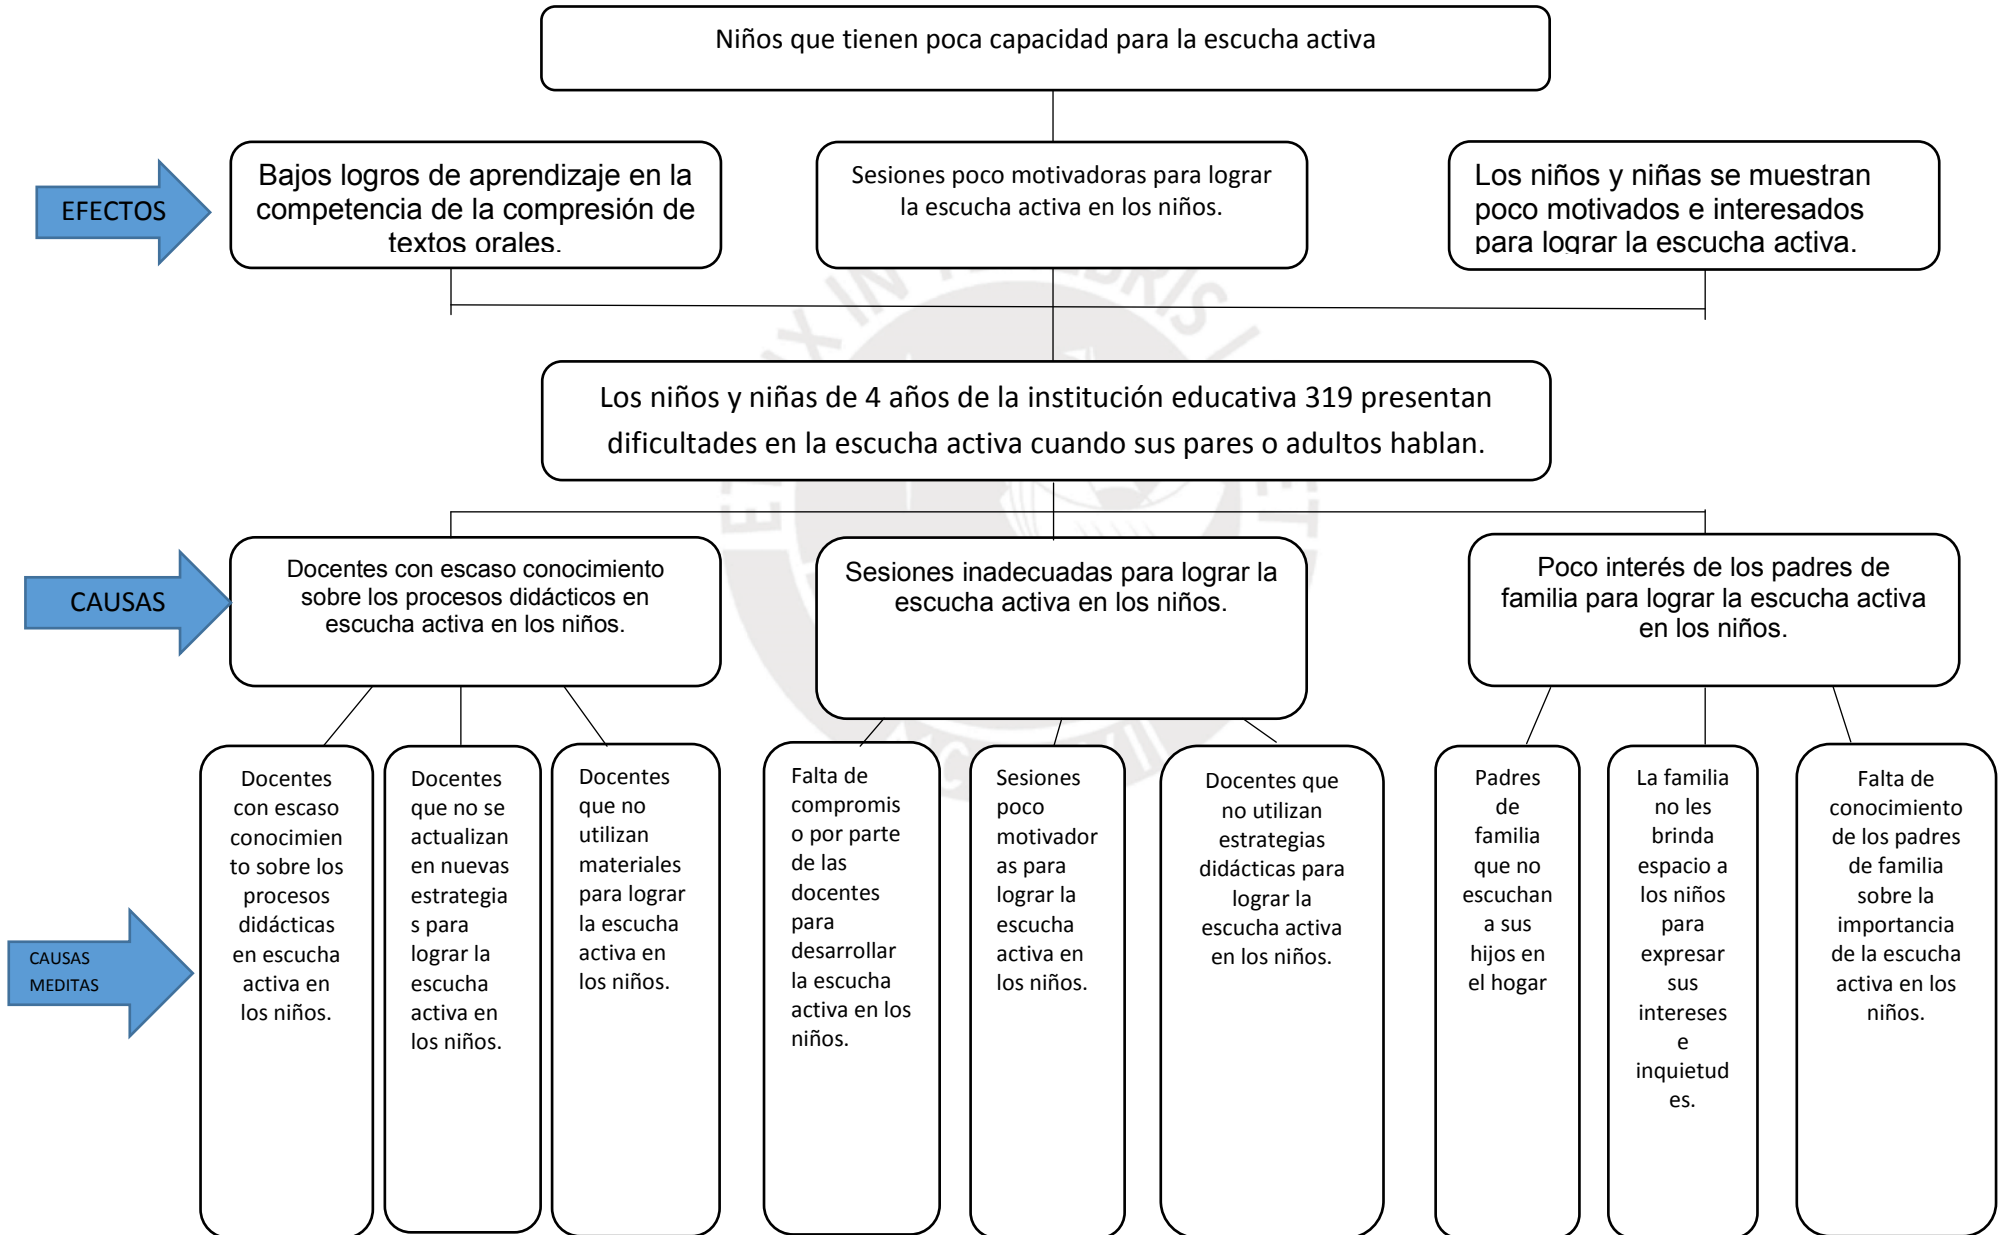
Niños que tienen poca capacidad para la escucha activa

EFECTOS

Bajos logros de aprendizaje en la competencia de la compresión de textos orales.

Sesiones poco motivadoras para lograr la escucha activa en los niños.

Los niños y niñas se muestran poco motivados e interesados para lograr la escucha activa.

Los niños y niñas de 4 años de la institución educativa 319 presentan dificultades en la escucha activa cuando sus pares o adultos hablan.

CAUSAS

Docentes con escaso conocimiento sobre los procesos didácticos en escucha activa en los niños.

Sesiones inadecuadas para lograr la escucha activa en los niños.

Poco interés de los padres de familia para lograr la escucha activa en los niños.

CAUSAS MEDITAS

Docentes con escaso conocimiento sobre los procesos didácticas en escucha activa en los niños.

Docentes que no se actualizan en nuevas estrategias para lograr la escucha activa en los niños.

Docentes que no utilizan materiales para lograr la escucha activa en los niños.

Falta de compromiso por parte de las docentes para desarrollar la escucha activa en los niños.

Sesiones poco motivadoras para lograr la escucha activa en los niños.

Docentes que no utilizan estrategias didácticas para lograr la escucha activa en los niños.

Padres de familia que no escuchan a sus hijos en el hogar

La familia no les brinda espacio a los niños para expresar sus intereses e inquietudes.

Falta de conocimiento de los padres de familia sobre la importancia de la escucha activa en los niños.